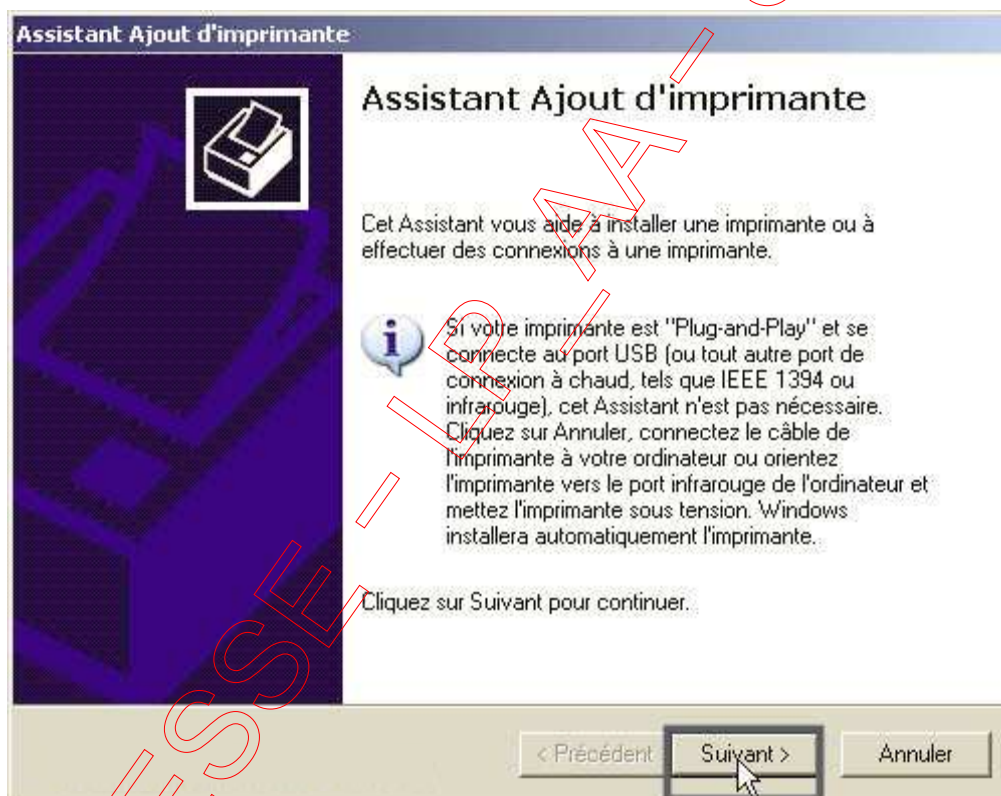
Assistant Ajout d'imprimante

Assistant Ajout d'imprimante

Cet Assistant vous aide à installer une imprimante ou à effectuer des connexions à une imprimante.

Si votre imprimante est "Plug-and-Play" et se connecte au port USB (ou tout autre port de connexion à chaud, tels que IEEE 1394 ou infrarouge), cet Assistant n'est pas nécessaire. Cliquez sur Annuler, connectez le câble de l'imprimante à votre ordinateur ou orientez l'imprimante vers le port infrarouge de l'ordinateur et mettez l'imprimante sous tension. Windows installera automatiquement l'imprimante.

Cliquez sur Suivant pour continuer.

< Précédent Suivant > Annuler

ESSE – LP – MA – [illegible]